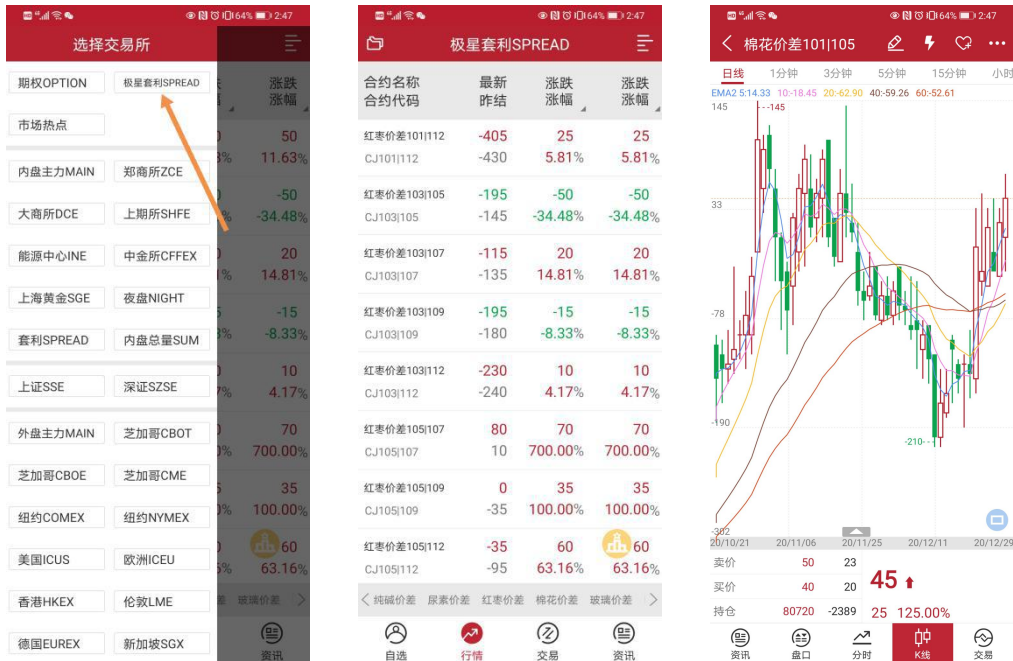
64% 2:47

选择交易所

期权OPTION
极星套利SPREAD
市场热点
内盘主力MAIN
郑商所ZCE
大商所DCE
上期所SHFE
能源中心INE
中金所CFFEX
上海黄金SGE
夜盘NIGHT
套利SPREAD
内盘总量SUM
上证SSE
深证SZSE
外盘主力MAIN
芝加哥CBOT
芝加哥CBOE
芝加哥CME
纽约COMEX
纽约NYMEX
美国ICUS
欧洲ICEU
香港HKEX
伦敦LME
德国EUREX
新加坡SGX

涨跌 涨幅
50 11.63%
-50 -34.48%
20 14.81%
-15 -8.33%
10 4.17%
70 700.00%
35 100.00%
60 63.16%
玻璃价差
资讯

64% 2:47

极星套利SPREAD

| 合约名称 合约代码 | 最新 昨结 | 涨跌 涨幅 | 涨跌 涨幅 |
|---|---|---|---|
| 红枣价差101\|112 CJ101\|112 | -405 -430 | 25 5.81% | 25 5.81% |
| 红枣价差103\|105 CJ103\|105 | -195 -145 | -50 -34.48% | -50 -34.48% |
| 红枣价差103\|107 CJ103\|107 | -115 -135 | 20 14.81% | 20 14.81% |
| 红枣价差103\|109 CJ103\|109 | -195 -180 | -15 -8.33% | -15 -8.33% |
| 红枣价差103\|112 CJ103\|112 | -230 -240 | 10 4.17% | 10 4.17% |
| 红枣价差105\|107 CJ105\|107 | 80 10 | 70 700.00% | 70 700.00% |
| 红枣价差105\|109 CJ105\|109 | 0 -35 | 35 100.00% | 35 100.00% |
| 红枣价差105\|112 CJ105\|112 | -35 -95 | 60 63.16% | 60 63.16% |

纯碱价差 尿素价差 红枣价差 棉花价差 玻璃价差
自选 行情 交易 资讯

64% 2:47

棉花价差101|105

日线 1分钟 3分钟 5分钟 15分钟 小时
EMA2 5:14.33 10:-18.45 20:-62.90 40:-59.26 60:-52.61
145
--145
33
-78
-190
-210-
-302
20/10/21 20/11/06 20/11/25 20/12/11 20/12/29
卖价 50 23
买价 40 20
45
持仓 80720 -2389 25 125.00%
资讯 盘口 分时 K线 交易